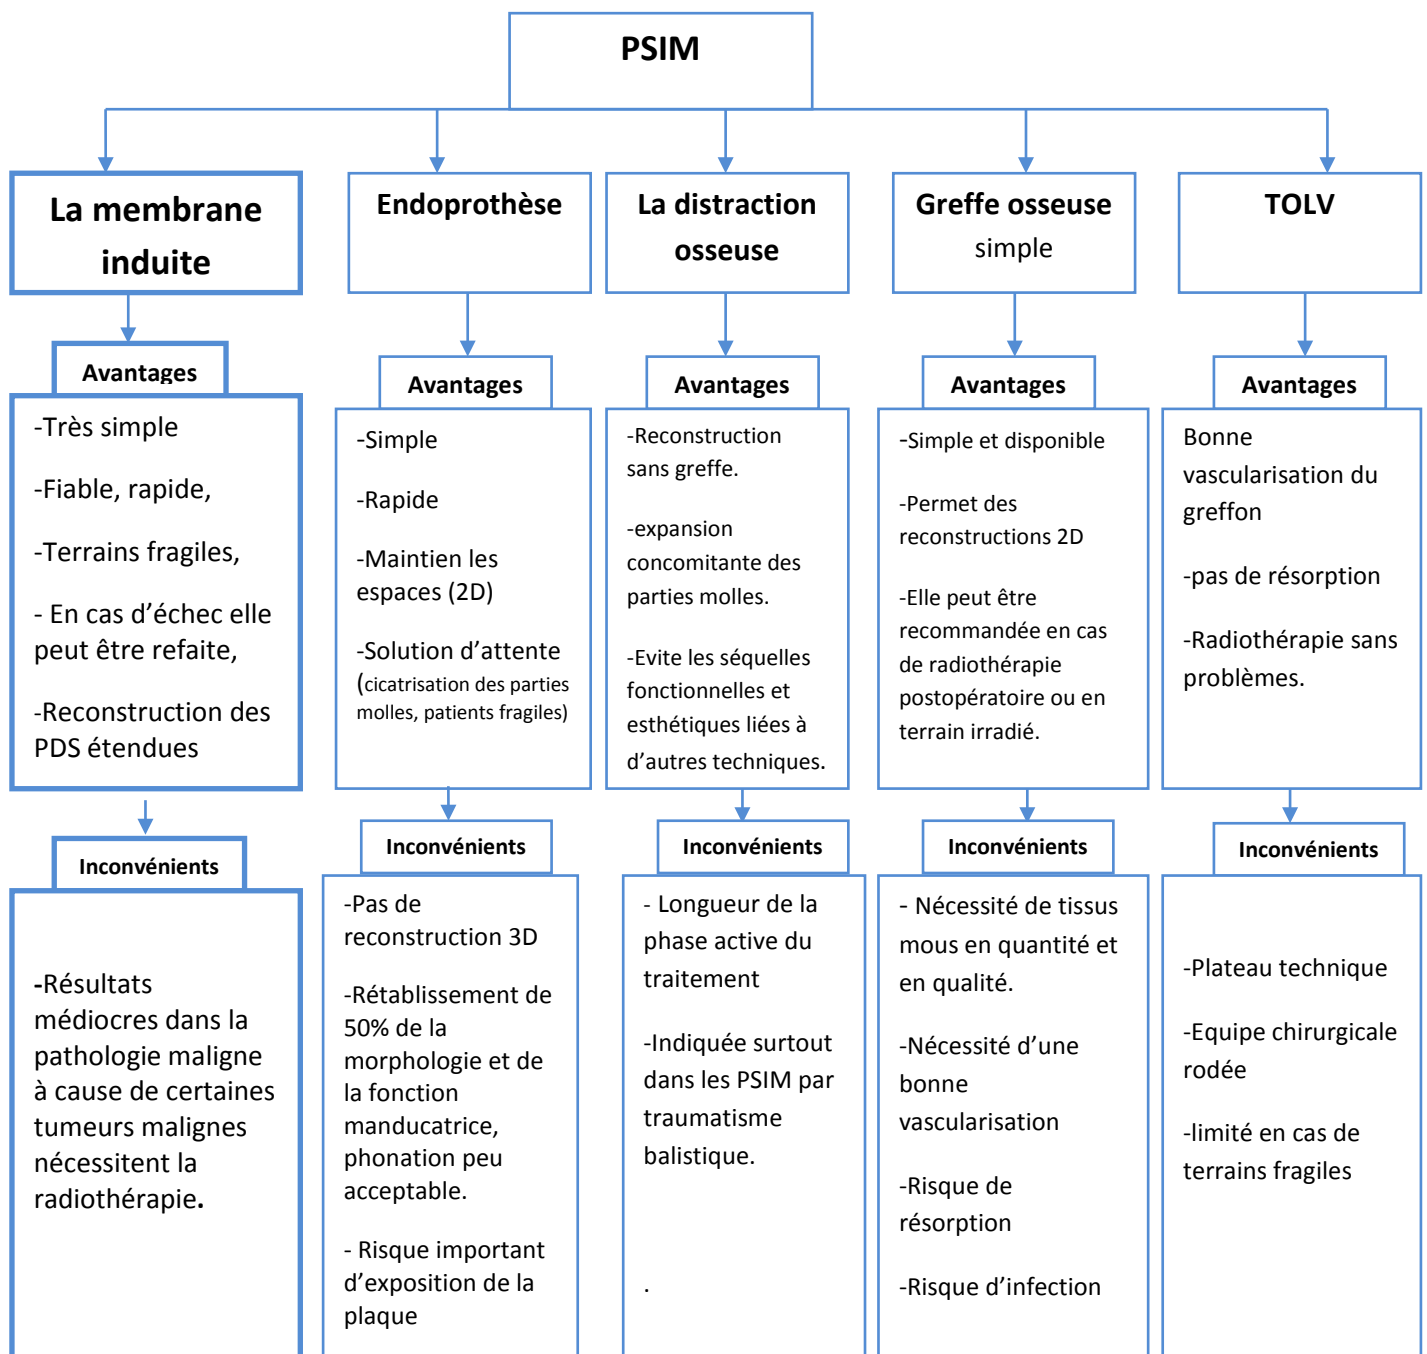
PSIM

La membrane induite

Avantages

-Très simple

-Fiable, rapide,

-Terrains fragiles,

- En cas d'échec elle peut être refaite,

-Reconstruction des PDS étendues

Inconvénients

-Résultats médiocres dans la pathologie maligne à cause de certaines tumeurs malignes nécessitent la radiothérapie.

Endoprothèse

Avantages

-Simple

-Rapide

-Maintien les espaces (2D)

-Solution d'attente (cicatrisation des parties molles, patients fragiles)

Inconvénients

-Pas de reconstruction 3D

-Rétablissement de 50% de la morphologie et de la fonction manducatrice, phonation peu acceptable.

- Risque important d'exposition de la plaque

La distraction osseuse

Avantages

-Reconstruction sans greffe.

-expansion concomitante des parties molles.

-Evite les séquelles fonctionnelles et esthétiques liées à d'autres techniques.

Inconvénients

- Longueur de la phase active du traitement

-Indiquée surtout dans les PSIM par traumatisme balistique.

.

Greffe osseuse simple

Avantages

-Simple et disponible

-Permet des reconstructions 2D

-Elle peut être recommandée en cas de radiothérapie postopératoire ou en terrain irradié.

Inconvénients

- Nécessité de tissus mous en quantité et en qualité.

-Nécessité d'une bonne vascularisation

-Risque de résorption

-Risque d'infection

TOLV

Avantages

Bonne vascularisation du greffon

-pas de résorption

-Radiothérapie sans problèmes.

Inconvénients

-Plateau technique

-Equipe chirurgicale rodée

-limité en cas de terrains fragiles